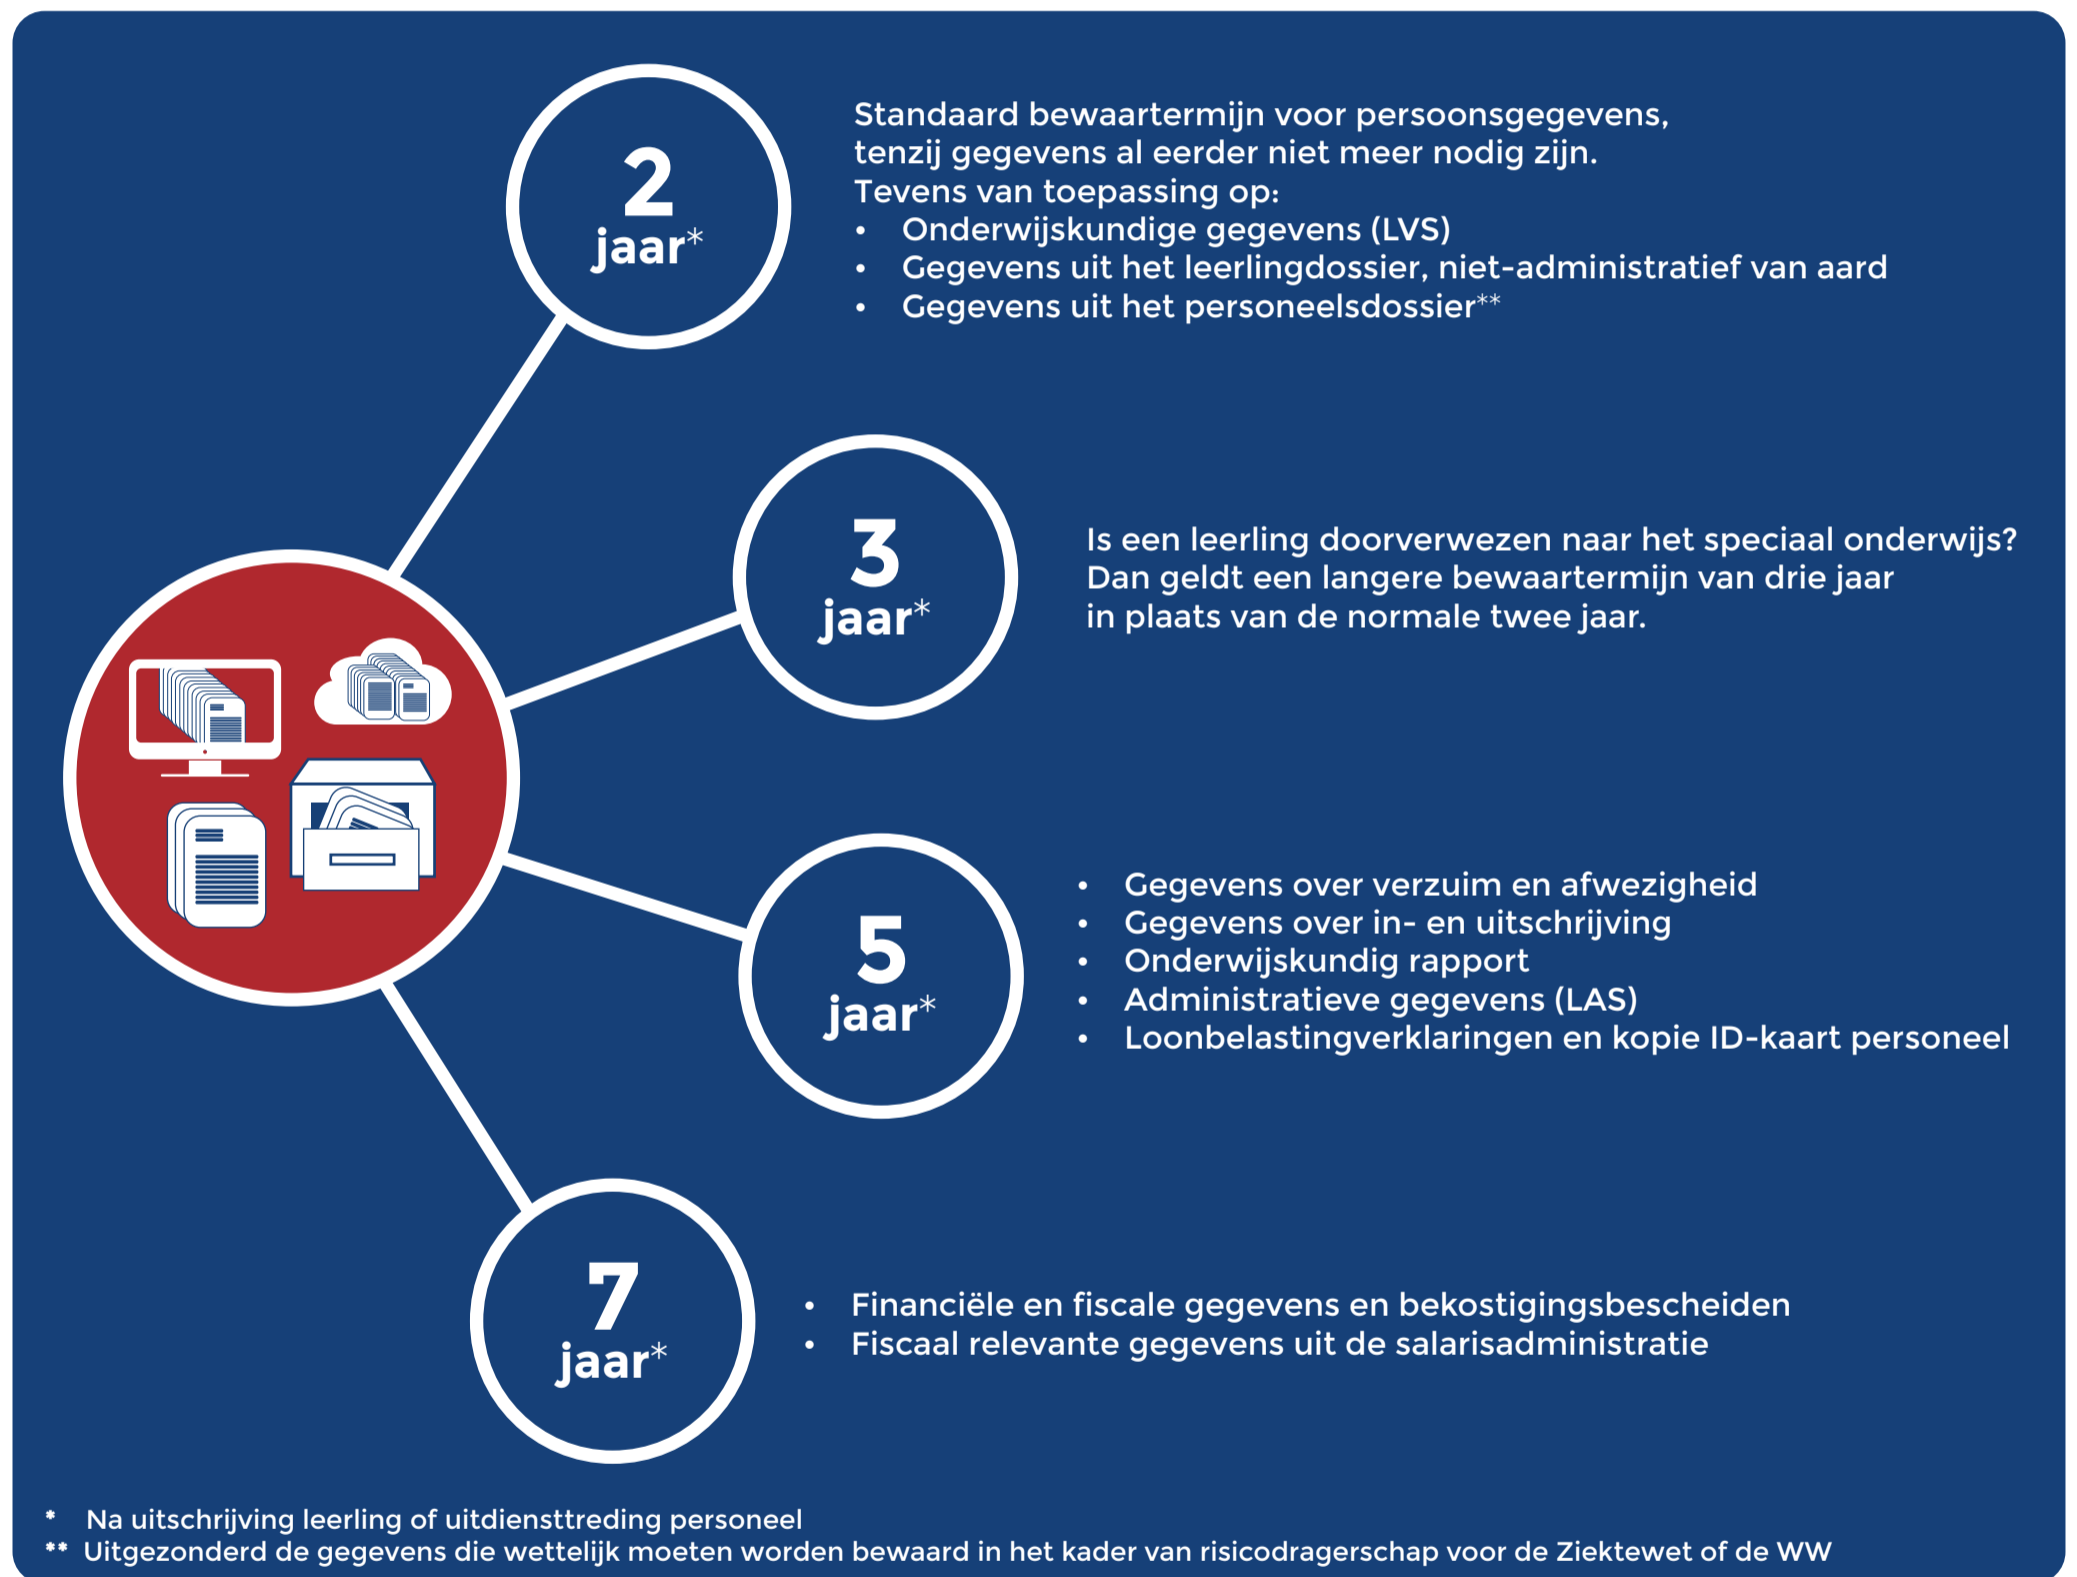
2
jaar*

Standaard bewaartermijn voor persoonsgegevens, tenzij gegevens al eerder niet meer nodig zijn.
Tevens van toepassing op:
• Onderwijskundige gegevens (LVS)
• Gegevens uit het leerlingdossier, niet-administratief van aard
• Gegevens uit het personeelsdossier**

3
jaar*

Is een leerling doorverwezen naar het speciaal onderwijs? Dan geldt een langere bewaartermijn van drie jaar in plaats van de normale twee jaar.

5
jaar*

• Gegevens over verzuim en afwezigheid
• Gegevens over in- en uitschrijving
• Onderwijskundig rapport
• Administratieve gegevens (LAS)
• Loonbelastingverklaringen en kopie ID-kaart personeel

7
jaar*

• Financiële en fiscale gegevens en bekostigingsbescheiden
• Fiscaal relevante gegevens uit de salarisadministratie

* Na uitschrijving leerling of uitdiensttreding personeel
** Uitgezonderd de gegevens die wettelijk moeten worden bewaard in het kader van risicodragerschap voor de Ziektewet of de WW